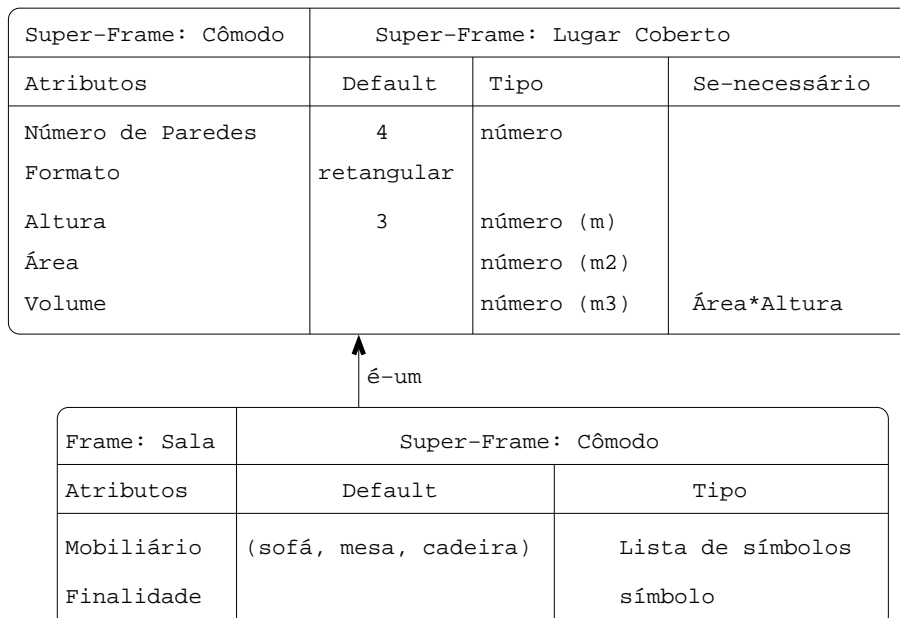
| Super-Frame: Cômodo | Super-Frame: Lugar Coberto | | |
|---|---|---|---|
| Atributos | Default | Tipo | Se-necessário |
| Número de Paredes | 4 | número | |
| Formato | retangular | | |
| Altura | 3 | número (m) | |
| Área | | número (m2) | |
| Volume | | número (m3) | Área*Altura |

é-um

| Frame: Sala | Super-Frame: Cômodo | |
|---|---|---|
| Atributos | Default | Tipo |
| Mobiliário | (sofá, mesa, cadeira) | Lista de símbolos |
| Finalidade | | símbolo |